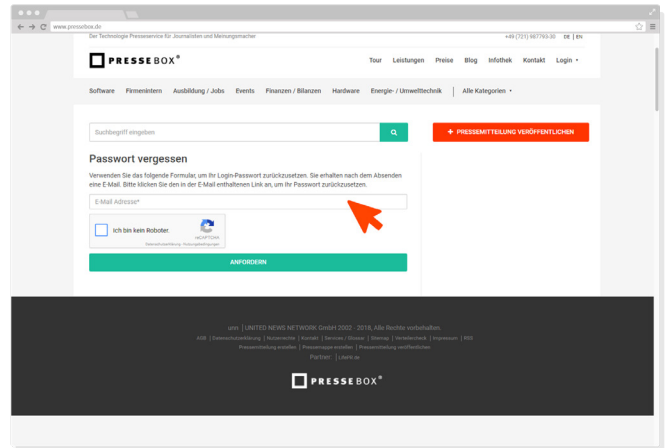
www.pressebox.de

Der Technologie Presseservice für Journalisten und Meinungsmacher

+49 (721) 987793-30 DE | EN

PRESSEBOX®

Tour Leistungen Preise Blog Infothek Kontakt Login ▾

Software Firmenintern Ausbildung / Jobs Events Finanzen / Bilanzen Hardware Energie- / Umwelttechnik Alle Kategorien ▾

Suchbegriff eingeben

+ PRESSEMITTEILUNG VERÖFFENTLICHEN

Passwort vergessen

Verwenden Sie das folgende Formular, um Ihr Login-Passwort zurückzusetzen. Sie erhalten nach dem Absenden eine E-Mail. Bitte klicken Sie den in der E-Mail enthaltenen Link an, um Ihr Passwort zurückzusetzen.

E-Mail Adresse*

Ich bin kein Roboter.

reCAPTCHA
Datenschutzerklärung - Nutzungsbedingungen

ANFORDERN

unn | UNITED NEWS NETWORK GmbH 2002 - 2018, Alle Rechte vorbehalten

AGB | Datenschutzerklärung | Nutzerrechte | Kontakt | Services / Shows | Sitemap | Verteilerzweck | Impressum | RSS

Pressemitteilung erstellen | Pressemappe erstellen | Pressemitteilung veröffentlichen

Partner: | lokalk.eu

PRESSEBOX®